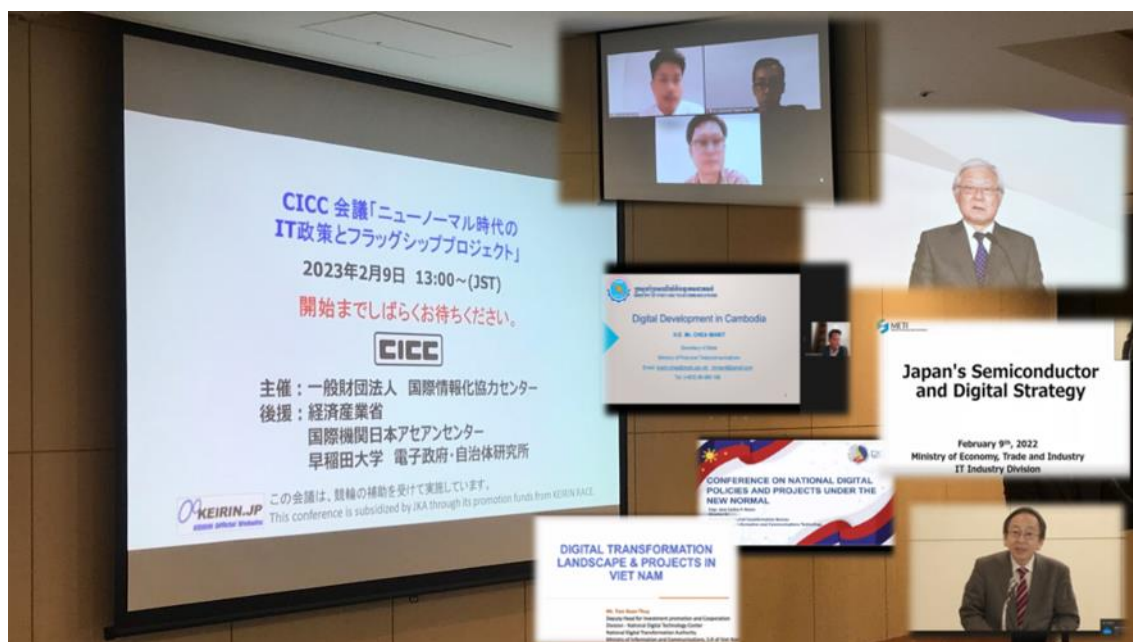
CICC 会議「ニューノーマル時代の IT政策とフラッグシッププロジェクト」

2023年2月9日 13:00~(JST)

開始までしばらくお待ちください。

CICC

主催：一般財団法人 国際情報化協力センター
後援：経済産業省
国際機関日本アセアンセンター
早稲田大学 電子政府・自治体研究所

KEIRIN.JP
この会議は、競輪の補助を受けて実施しています。
This conference is subsidized by JKA through its promotion funds from KEIRIN RACE.

Digital Development in Cambodia

H.E. Mr. CHEA MANIT

METI

Japan's Semiconductor and Digital Strategy

February 9th, 2022
Ministry of Economy, Trade and Industry
IT Industry Division

CONFERENCE ON NATIONAL DIGITAL POLICIES AND PROJECTS UNDER THE NEW NORMAL

DIGITAL TRANSFORMATION LANDSCAPE & PROJECTS IN VIET NAM

Mr. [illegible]
Deputy Head for Investment promotion and Cooperation
Division - National Digital Technology Center
National Digital Transformation Authority
Ministry of Information and Communications, S.R of Viet Nam